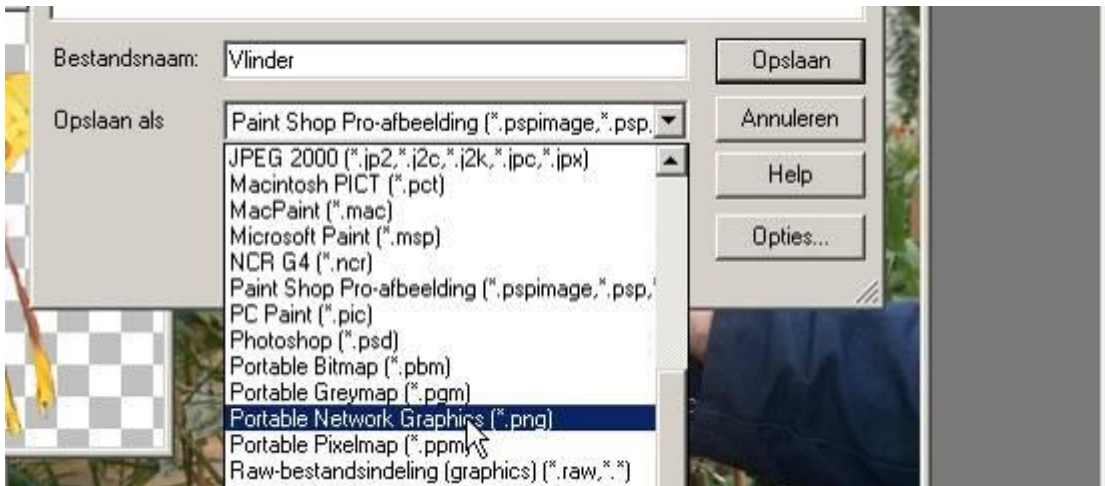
Bestandsnaam: Vlinder

Opslaan als Paint Shop Pro-afbeelding (*.pspimage,*.psp,

JPEG 2000 (*.jp2,*.j2c,*.j2k,*.jpc,*.jpx)
Macintosh PICT (*.pct)
MacPaint (*.mac)
Microsoft Paint (*.msp)
NCR G4 (*.ncr)
Paint Shop Pro-afbeelding (*.pspimage,*.psp,
PC Paint (*.pic)
Photoshop (*.psd)
Portable Bitmap (*.pbm)
Portable Greymap (*.pgm)
Portable Network Graphics (*.png)
Portable Pixelmap (*.ppm)
Raw-bestandsindeling (graphics) (*.raw,*.*)

Opslaan
Annuleren
Help
Opties...